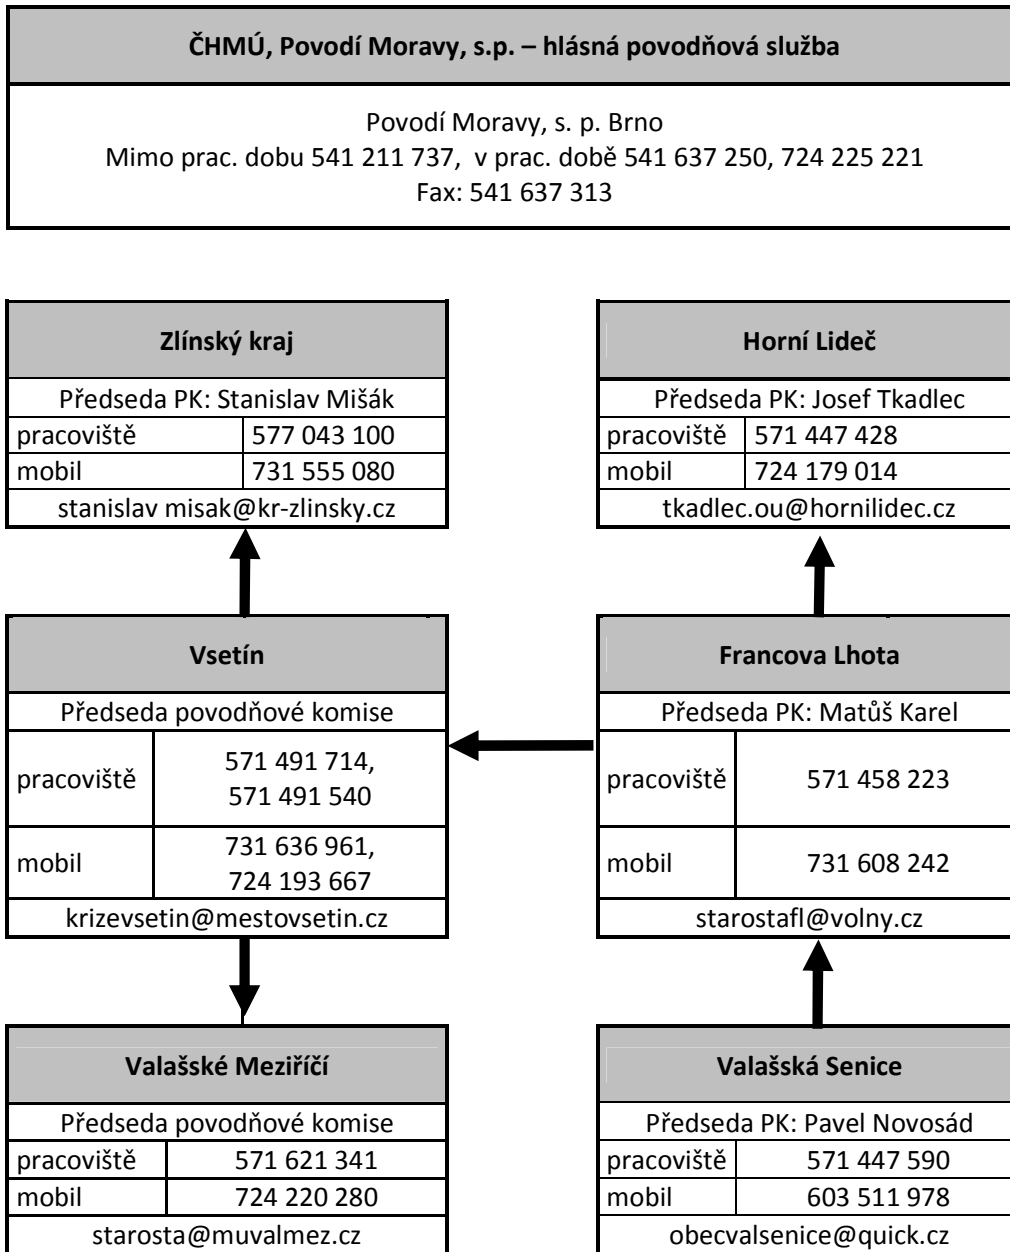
**ČHMÚ, Povodí Moravy, s.p. – hlásná povodňová služba**

Povodí Moravy, s. p. Brno
Mimo prac. dobu 541 211 737, v prac. době 541 637 250, 724 225 221
Fax: 541 637 313

| **Zlínský kraj** | |
|---|---|
| Předseda PK: Stanislav Mišák | |
| pracoviště | 577 043 100 |
| mobil | 731 555 080 |
| stanislav misak@kr-zlinsky.cz | |

| **Horní Lideč** | |
|---|---|
| Předseda PK: Josef Tkadlec | |
| pracoviště | 571 447 428 |
| mobil | 724 179 014 |
| tkadlec.ou@hornilidec.cz | |

| **Vsetín** | |
|---|---|
| Předseda povodňové komise | |
| pracoviště | 571 491 714, 571 491 540 |
| mobil | 731 636 961, 724 193 667 |
| krizevsetin@mestovsetin.cz | |

| **Francova Lhota** | |
|---|---|
| Předseda PK: Matůš Karel | |
| pracoviště | 571 458 223 |
| mobil | 731 608 242 |
| starostafl@volny.cz | |

| **Valašské Meziříčí** | |
|---|---|
| Předseda povodňové komise | |
| pracoviště | 571 621 341 |
| mobil | 724 220 280 |
| starosta@muvalmez.cz | |

| **Valašská Senice** | |
|---|---|
| Předseda PK: Pavel Novosád | |
| pracoviště | 571 447 590 |
| mobil | 603 511 978 |
| obecvalsenice@quick.cz | |